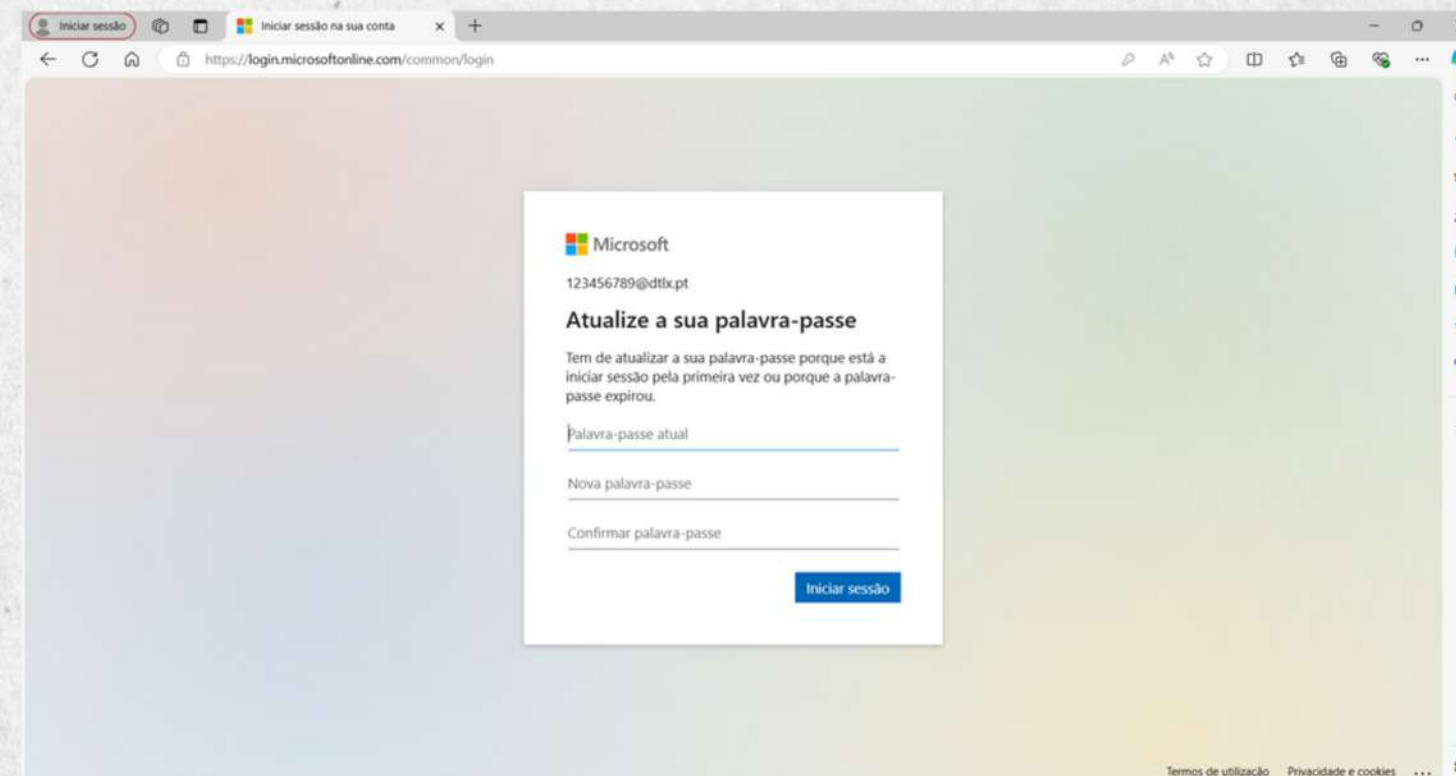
Iniciar sessão

Iniciar sessão na sua conta

https://login.microsoftonline.com/common/login

Microsoft

123456789@dtlx.pt

Atualize a sua palavra-passe

Tem de atualizar a sua palavra-passe porque está a iniciar sessão pela primeira vez ou porque a palavra-passe expirou.

Palavra-passe atual

Nova palavra-passe

Confirmar palavra-passe

Iniciar sessão

Termos de utilização Privacidade e cookies ...